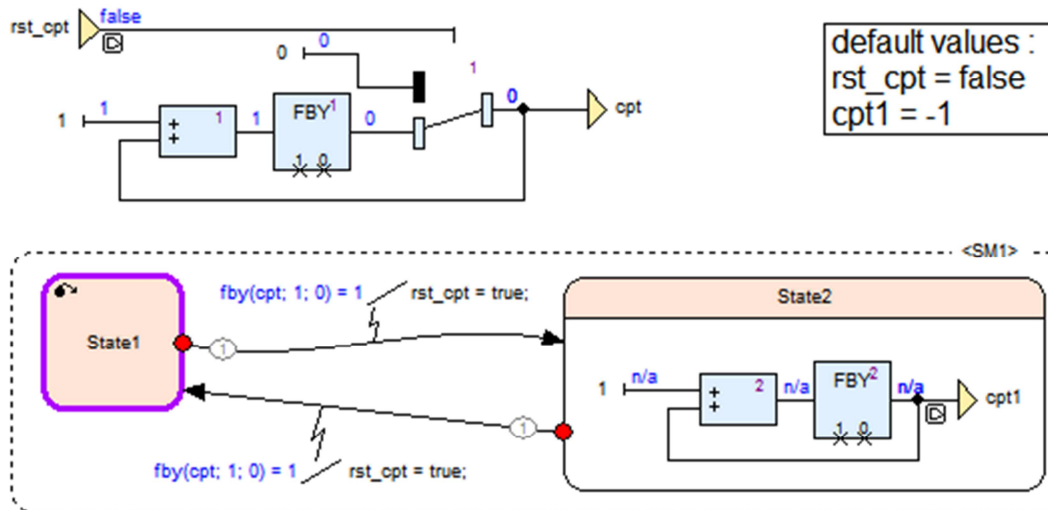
rst_cpt false

0 0

1

1 1 + + 1 1 FBY$^1$ 0 0 cpt

1 0

default values :
rst_cpt = false
cpt1 = -1

<SM1>

fby(cpt; 1; 0) = 1 rst_cpt = true;

State1

1

State2

1 n/a + + 2 n/a FBY$^2$ n/a cpt1

1 0

1

fby(cpt; 1; 0) = 1 rst_cpt = true;